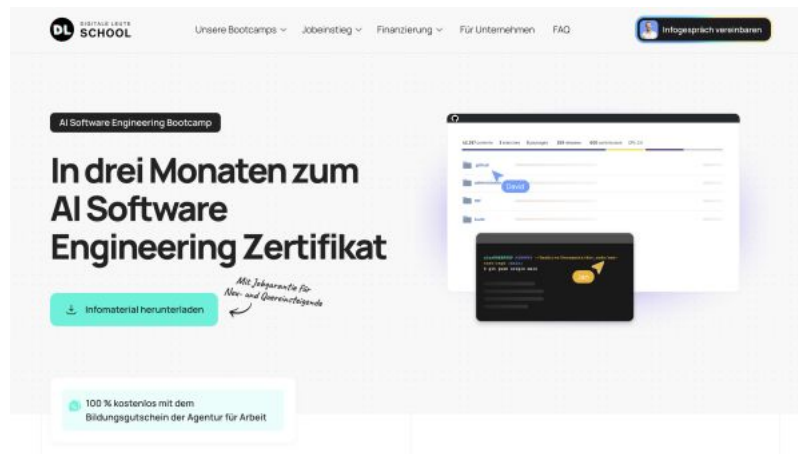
DL DIGITALE LEUTE SCHOOL

Unsere Bootcamps Jobeinstieg Finanzierung Für Unternehmen FAQ

Infogespräch vereinbaren

AI Software Engineering Bootcamp

In drei Monaten zum AI Software Engineering Zertifikat

Infomaterial herunterladen

Mit Jobgarantie für Neu- und Quereinsteigende

100 % kostenlos mit dem Bildungsgutschein der Agentur für Arbeit

David

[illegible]